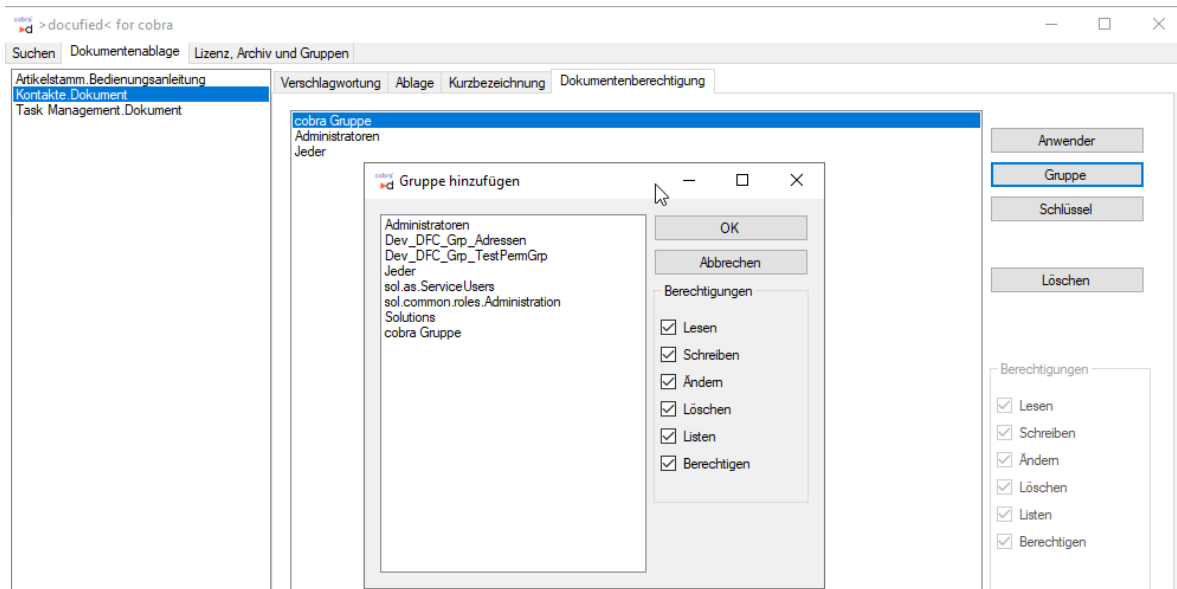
cobra d >docufied< for cobra

Suchen | Dokumentenablage | Lizenz, Archiv und Gruppen

Artikelstamm.Bedienungsanleitung
Kontakte.Dokument
Task Management.Dokument

Verschlagwortung | Ablage | Kurzbezeichnung | Dokumentenberechtigung

cobra Gruppe
Administratoren
Jeder

Anwender
Gruppe
Schlüssel
Löschen

Berechtigungen
Lesen
Schreiben
Ändern
Löschen
Listen
Berechtigen

cobra d Gruppe hinzufügen

Administratoren
Dev_DFC_Grp_Adressen
Dev_DFC_Grp_TestPermGrp
Jeder
sol.as.ServiceUsers
sol.common.roles.Administration
Solutions
cobra Gruppe

OK
Abbrechen

Berechtigungen
Lesen
Schreiben
Ändern
Löschen
Listen
Berechtigen